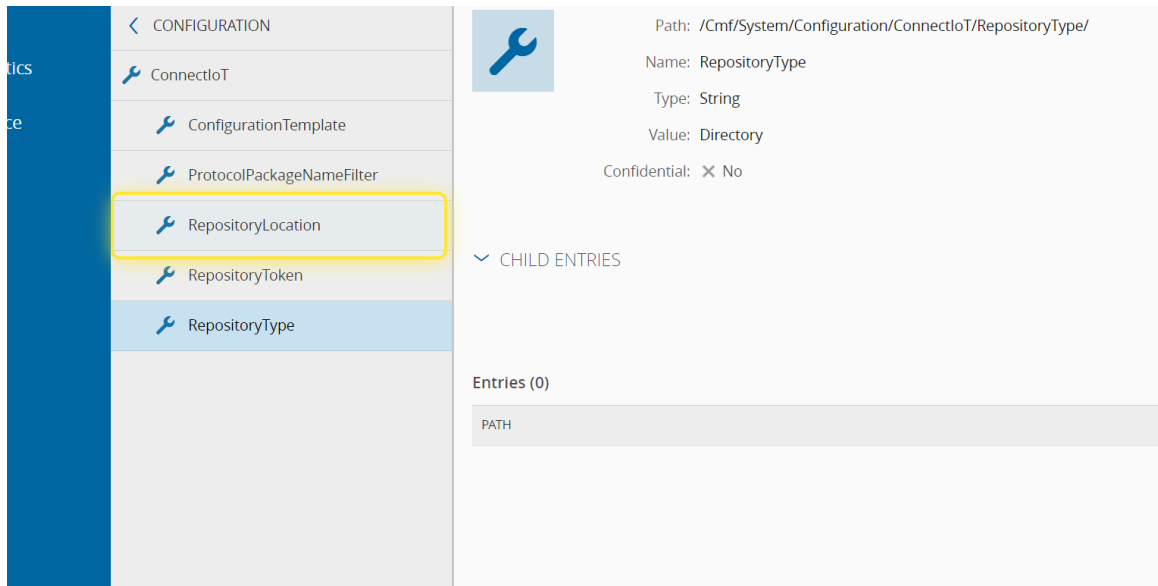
tics
ce

CONFIGURATION
ConnectIoT
ConfigurationTemplate
ProtocolPackageNameFilter
RepositoryLocation
RepositoryToken
RepositoryType

Path: /Cmf/System/Configuration/ConnectIoT/RepositoryType/
Name: RepositoryType
Type: String
Value: Directory
Confidential: ✕ No

CHILD ENTRIES

Entries (0)

PATH